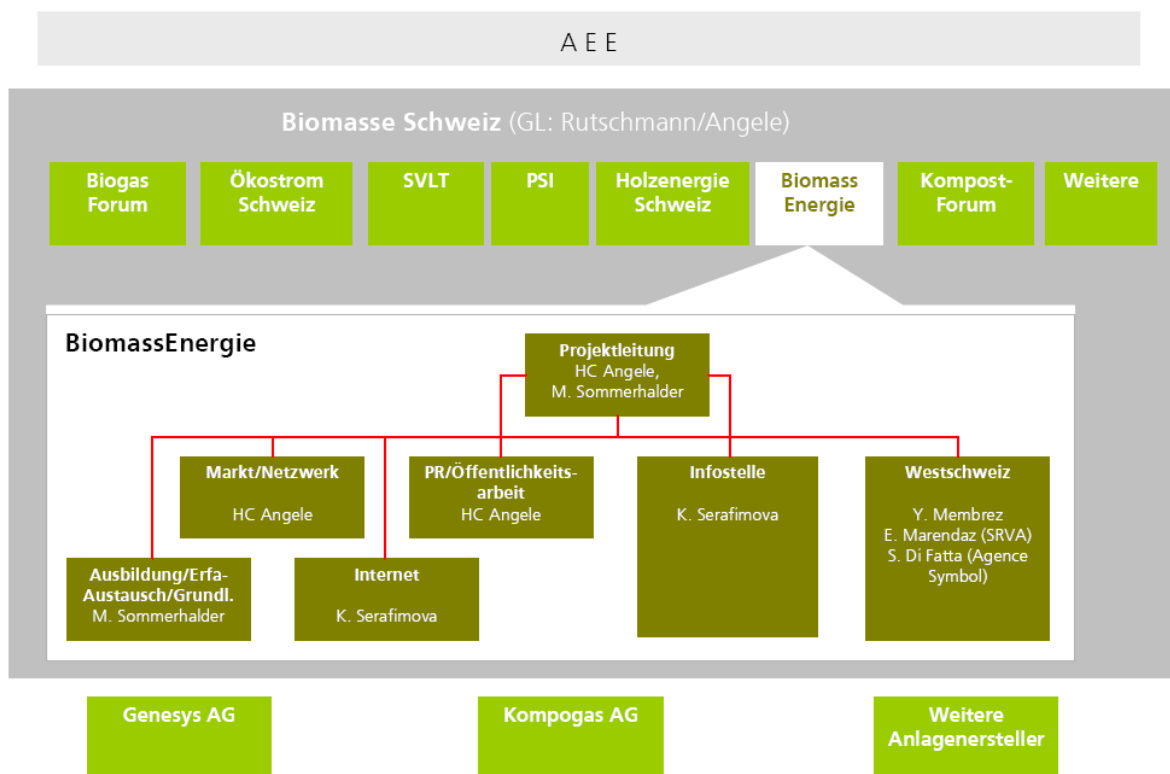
AEE

Biomasse Schweiz (GL: Rutschmann/Angele)

Biogas Forum

Ökostrom Schweiz

SVLT

PSI

Holzenergie Schweiz

Biomass Energie

Kompost-Forum

Weitere

BiomassEnergie

Projektleitung
HC Angele,
M. Sommerhalder

Markt/Netzwerk
HC Angele

PR/Öffentlichkeitsarbeit
HC Angele

Infostelle
K. Serafimova

Westschweiz
Y. Membrez
E. Marendaz (SRVA)
S. Di Fatta (Agence Symbol)

Ausbildung/Erfa-Austausch/Grundl.
M. Sommerhalder

Internet
K. Serafimova

Genesys AG

Kompogas AG

Weitere Anlagenersteller